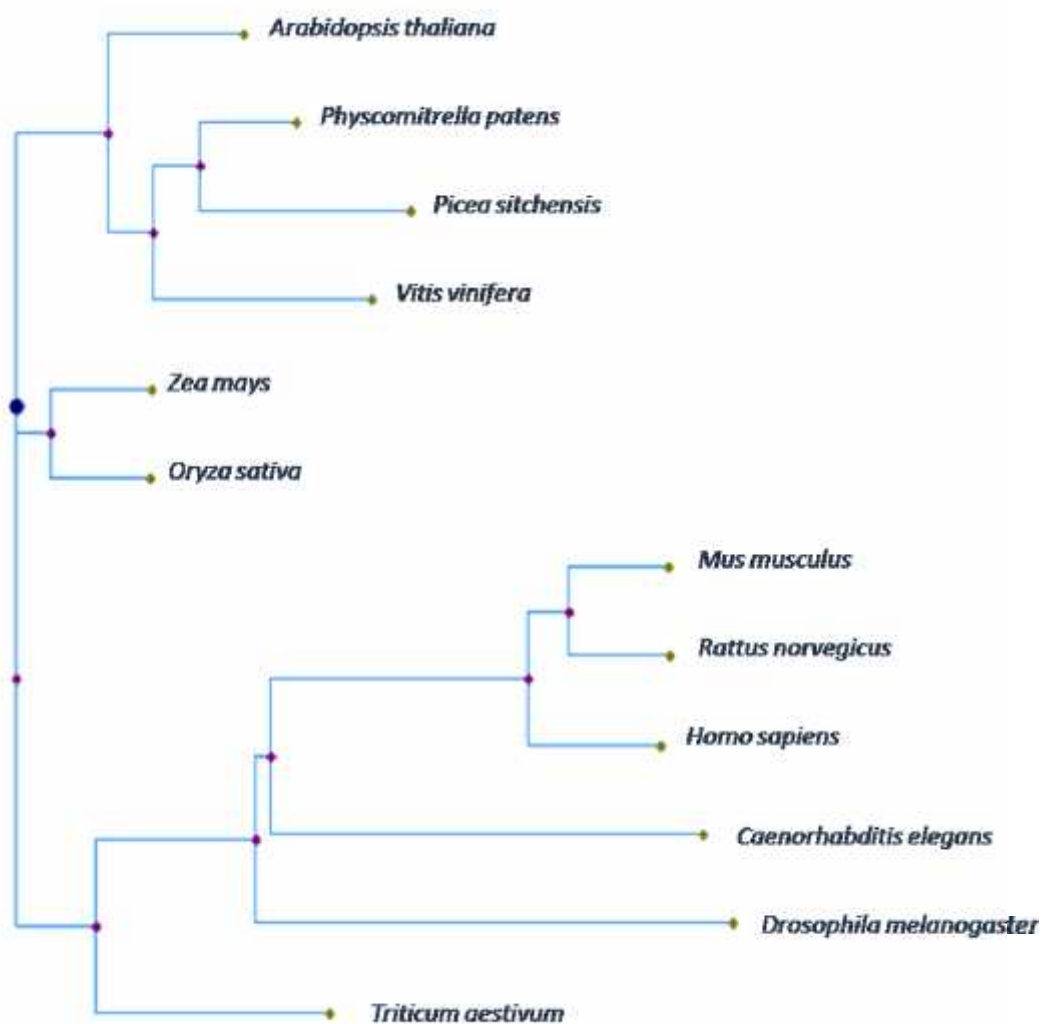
Arabidopsis thaliana
Physcomitrella patens
Picea sitchensis
Vitis vinifera
Zea mays
Oryza sativa
Mus musculus
Rattus norvegicus
Homo sapiens
Caenorhabditis elegans
Drosophila melanogaster
Triticum aestivum